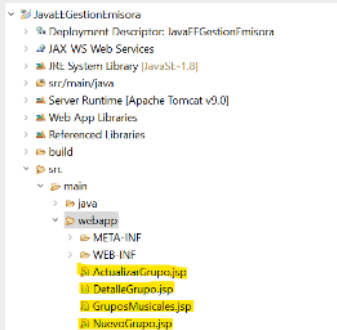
JavaEEGestionEmisora
Deployment Descriptor: JavaEEGestionEmisora
JAX WS Web Services
JRE System Library [JavaSE-1.8]
src/main/java
Server Runtime [Apache Tomcat v9.0]
Web App Libraries
Referenced Libraries
build
src
main
java
webapp
META-INF
WEB-INF
ActualizarGrupo.jsp
DetalleGrupo.jsp
GruposMusicales.jsp
NuevoGrupo.jsp